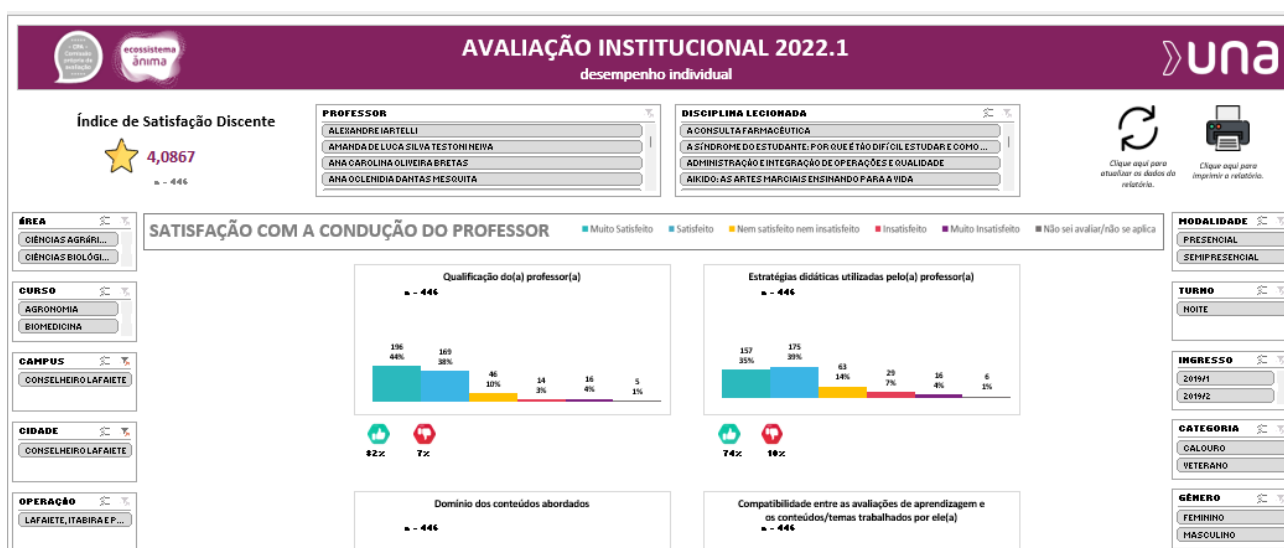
CPA Comissão própria de avaliação

ecossistema ânima

AVALIAÇÃO INSTITUCIONAL 2022.1
desempenho individual

UNA

Índice de Satisfação Discente
4,0867
n = 446

PROFESSOR
ALEXANDRE IARTELLI
AMANDA DE LUCA SILVA TESTONI NEIVA
ANA CAROLINA OLIVEIRA BRETAS
ANA OCLENIDIA DANTAS MESQUITA

DISCIPLINA LECIONADA
A CONSULTA FARMACÊUTICA
A SÍNDROME DO ESTUDANTE: POR QUE É TÃO DIFÍCIL ESTUDAR E COMO...
ADMINISTRAÇÃO E INTEGRAÇÃO DE OPERAÇÕES E QUALIDADE
AIKIDO: AS ARTES MARCIAIS ENSINANDO PARA A VIDA

Clique aqui para atualizar os dados do relatório.

Clique aqui para imprimir o relatório.

ÁREA
CIÊNCIAS AGRÁRI...
CIÊNCIAS BIOLÓGI...

CURSO
AGRONOMIA
BIOMEDICINA

CAMPUS
CONSELHEIRO LAFAIETE

CIDADE
CONSELHEIRO LAFAIETE

OPERAÇÃO
LAFAIETE, ITABIRA E P...

SATISFAÇÃO COM A CONDUÇÃO DO PROFESSOR
Muito Satisfeito
Satisfeito
Nem satisfeito nem insatisfeito
Insatisfeito
Muito Insatisfeito
Não sei avaliar/não se aplica

Qualificação do(a) professor(a)
n = 446
196 44%
169 38%
46 10%
14 3%
16 4%
5 1%
82%
7%

Estratégias didáticas utilizadas pelo(a) professor(a)
n = 446
157 35%
175 39%
63 14%
29 7%
16 4%
6 1%
74%
10%

Domínio dos conteúdos abordados
n = 446

Compatibilidade entre as avaliações de aprendizagem e os conteúdos/temas trabalhados por ele(a)
n = 446

MODALIDADE
PRESENCIAL
SEMIPRESENCIAL

TURNO
NOITE

INGRESSO
2019/1
2019/2

CATEGORIA
CALOURO
VETERANO

GÊNERO
FEMININO
MASCULINO